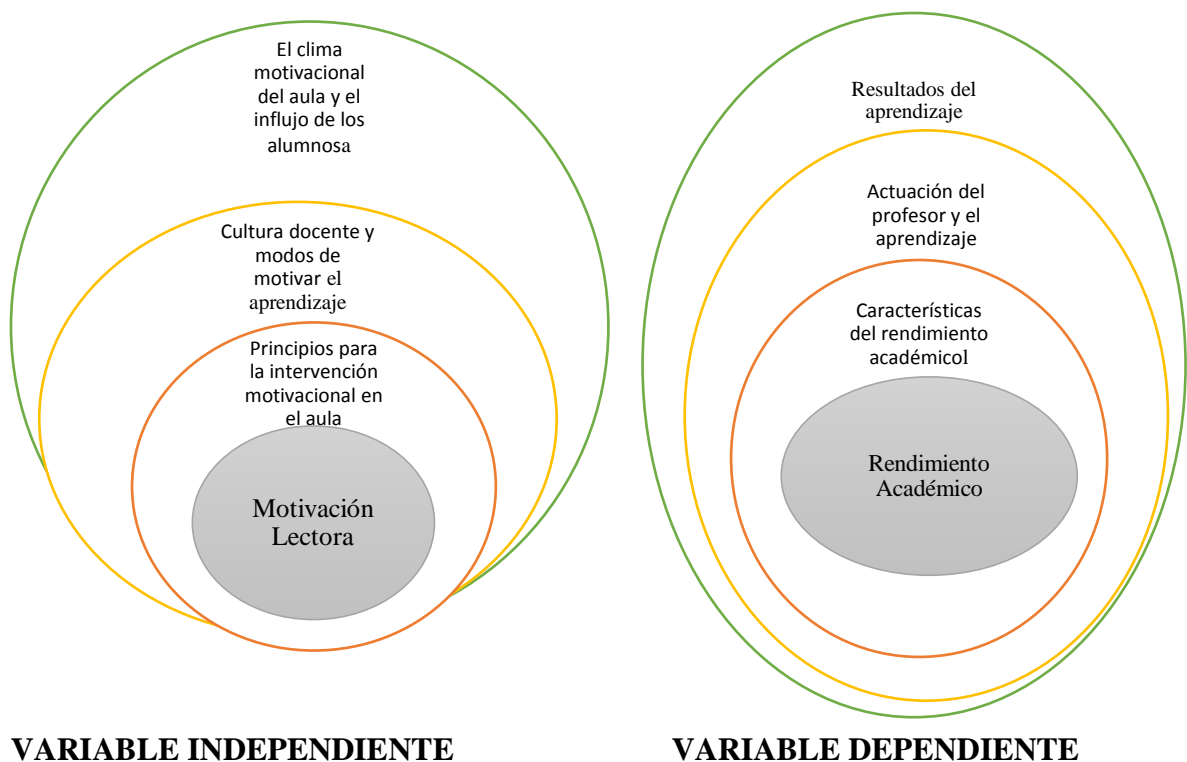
El clima motivacional del aula y el influjo de los alumnosa

Cultura docente y modos de motivar el aprendizaje

Principios para la intervención motivacional en el aula

Motivación Lectora

VARIABLE INDEPENDIENTE

Resultados del aprendizaje

Actuación del profesor y el aprendizaje

Características del rendimiento académicol

Rendimiento Académico

VARIABLE DEPENDIENTE